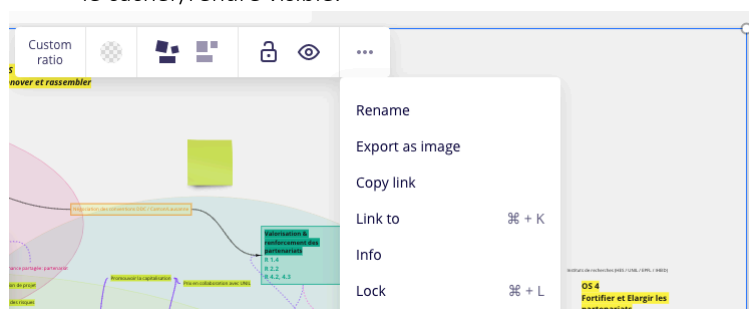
le cacher, rendre visible.

Custom ratio

S
nover et rassembler

Rename
Export as image
Copy link
Link to ⌘ + K
Info
Lock ⌘ + L

Valorisation & renforcement des partenariats
R 1.4
R 2.2
R 4.2, 4.3

Promouvoir la capitalisation

OS 4
Fortifier et Elargir les partenariats